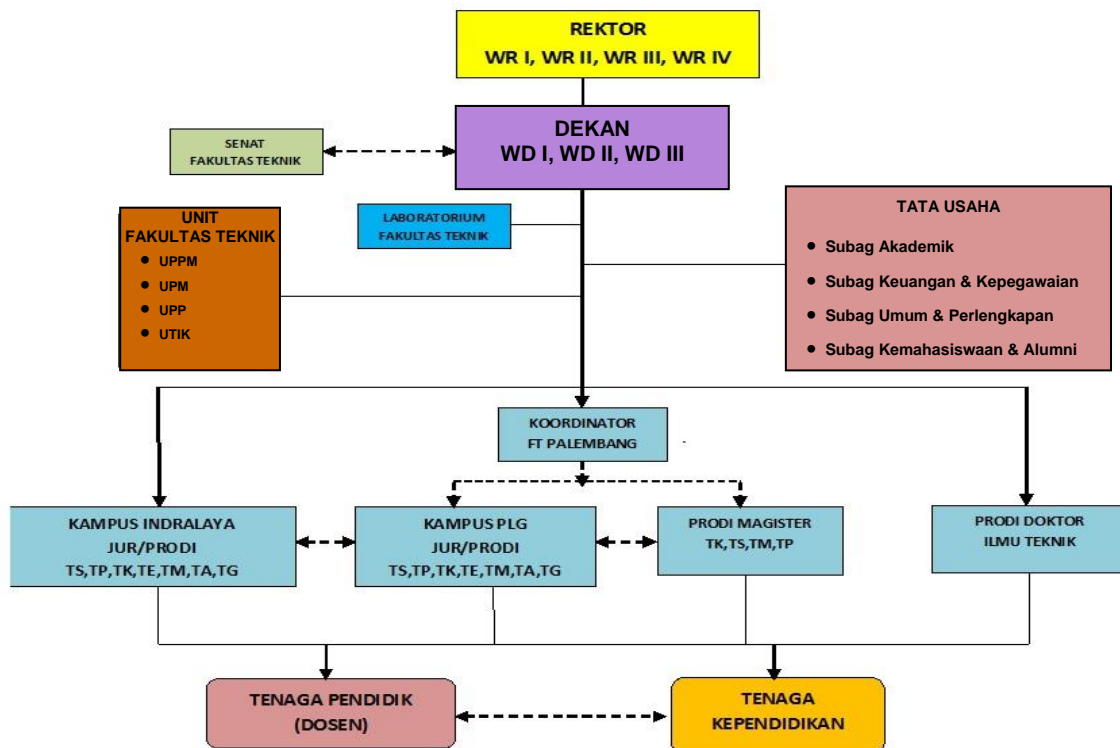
REKTOR
WR I, WR II, WR III, WR IV

SENAT
FAKULTAS TEKNIK

DEKAN
WD I, WD II, WD III

UNIT
FAKULTAS TEKNIK
- UPPM
- UPM
- UPP
- UTIK

LABORATORIUM
FAKULTAS TEKNIK

TATA USAHA
- Subag Akademik
- Subag Keuangan & Kepegawaian
- Subag Umum & Perlengkapan
- Subag Kemahasiswaan & Alumni

KOORDINATOR
FT PALEMBANG

KAMPUS INDRALAYA
JUR/PRODI
TS,TP,TK,TE,TM,TA,TG

KAMPUS PLG
JUR/PRODI
TS,TP,TK,TE,TM,TA,TG

PRODI MAGISTER
TK,TS,TM,TP

PRODI DOKTOR
ILMU TEKNIK

TENAGA PENDIDIK
(DOSEN)

TENAGA
KEPENDIDIKAN